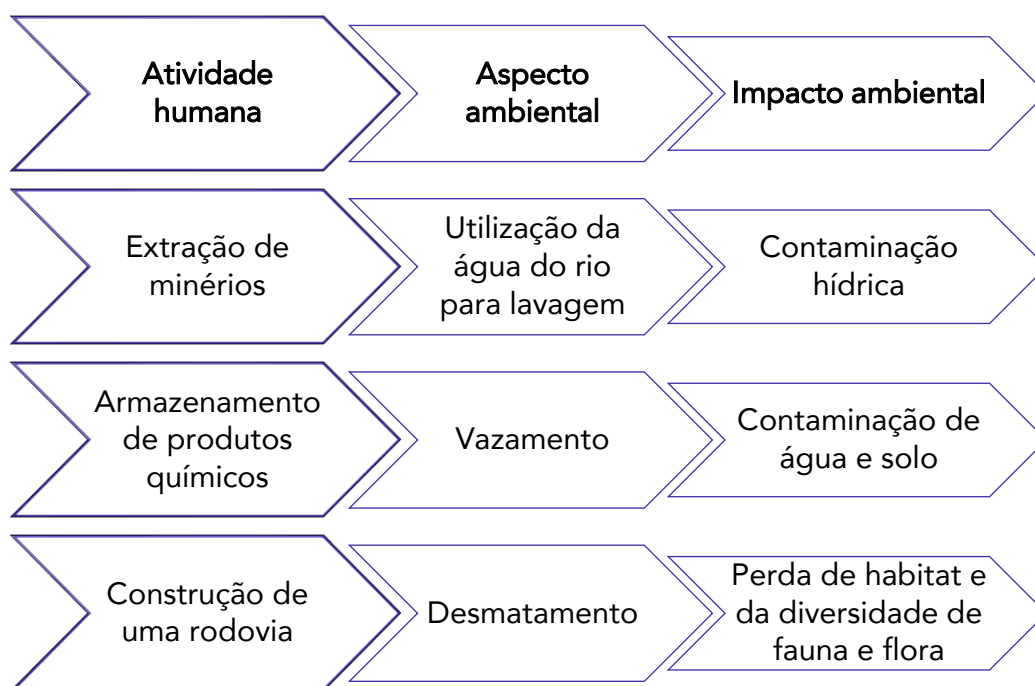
| Atividade humana | Aspecto ambiental | Impacto ambiental |
|---|---|---|
| Extração de minérios | Utilização da água do rio para lavagem | Contaminação hídrica |
| Armazenamento de produtos químicos | Vazamento | Contaminação de água e solo |
| Construção de uma rodovia | Desmatamento | Perda de habitat e da diversidade de fauna e flora |